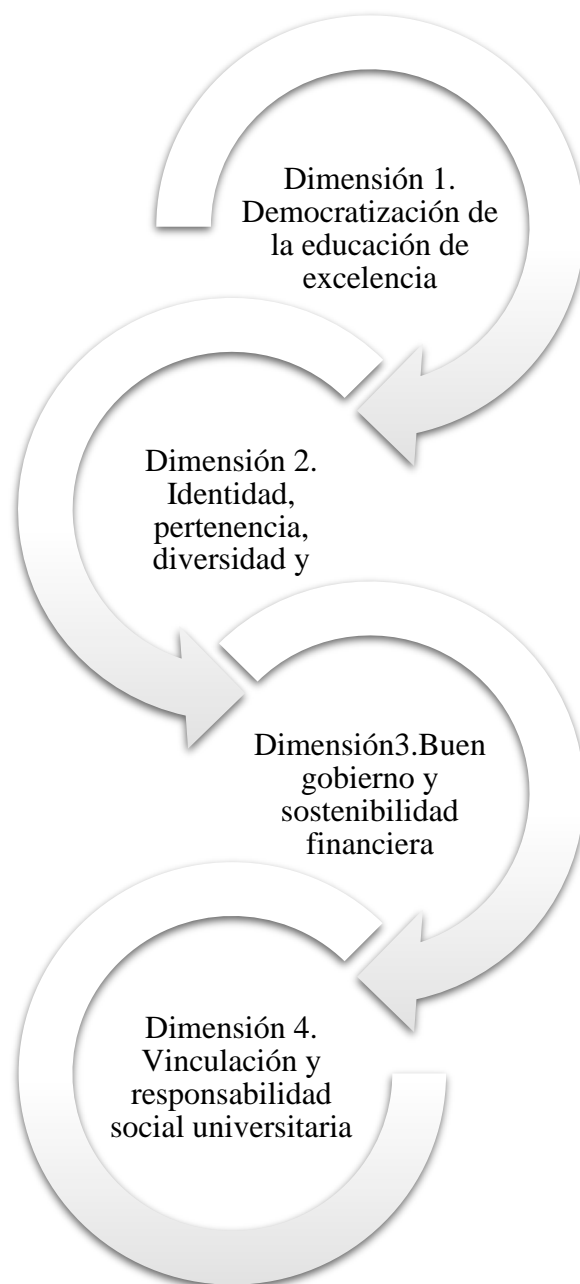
Dimensión 1. Democratización de la educación de excelencia

Dimensión 2. Identidad, pertenencia, diversidad y

Dimensión3.Buen gobierno y sostenibilidad financiera

Dimensión 4. Vinculación y responsabilidad social universitaria